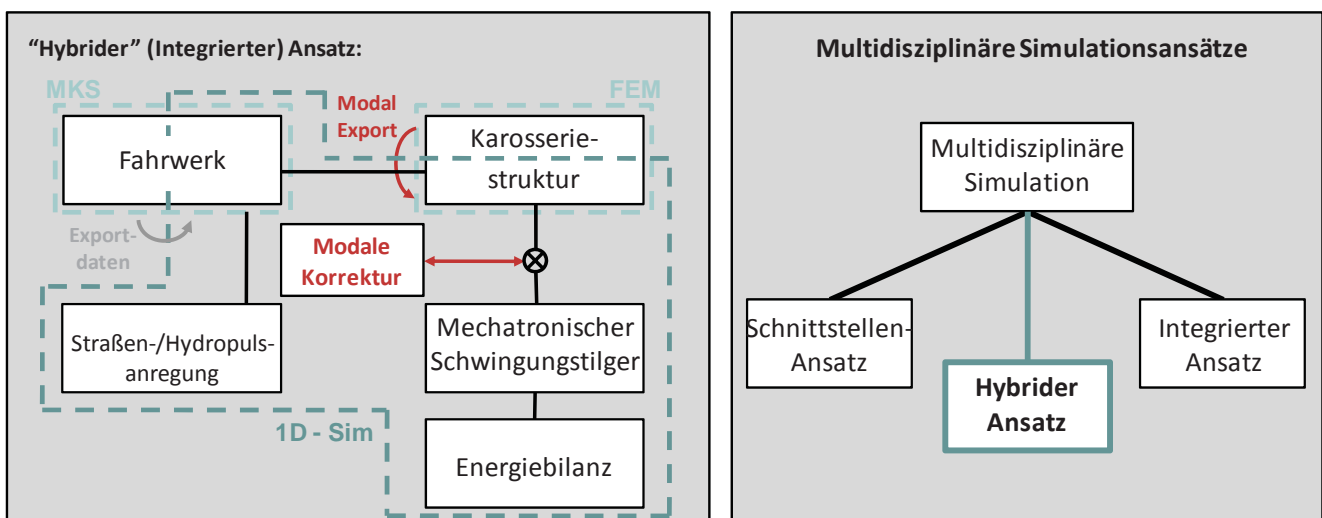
"Hybrider" (Integrierter) Ansatz:

MKS

Modal Export

FEM

Fahrwerk

Karosseriestruktur

Exportdaten

Modale Korrektur

Straßen-/Hydropulsanregung

Mechatronischer Schwingungstilger

1D - Sim

Energiebilanz

Multidisziplinäre Simulationsansätze

Multidisziplinäre Simulation

Schnittstellen-Ansatz

Hybrider Ansatz

Integrierter Ansatz